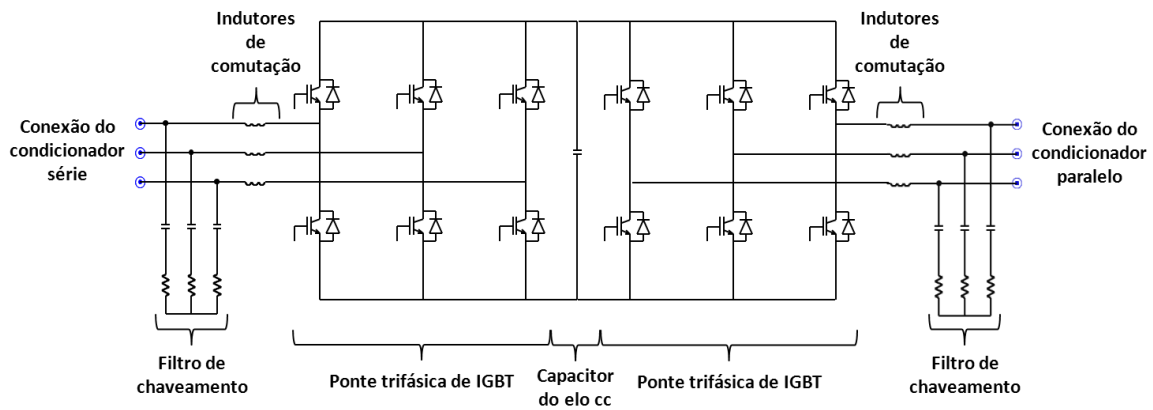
Indutores de comutação

Indutores de comutação

Conexão do condicionador série

Conexão do condicionador paralelo

Filtro de chaveamento

Ponte trifásica de IGBT

Capacitor do elo cc

Ponte trifásica de IGBT

Filtro de chaveamento